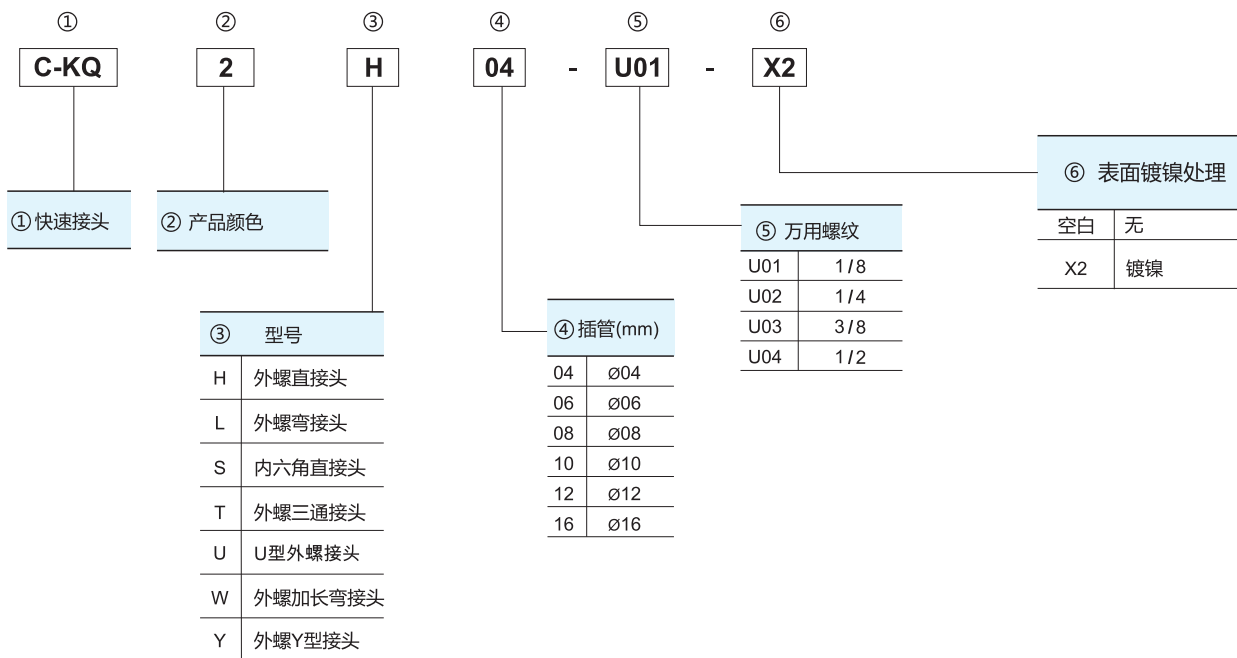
① ② ③ ④ ⑤ ⑥

C-KQ 2 H 04 - U01 - X2

①快速接头

②产品颜色

| ③ | 型号 |
|---|---|
| H | 外螺直接头 |
| L | 外螺弯接头 |
| S | 内六角直接头 |
| T | 外螺三通接头 |
| U | U型外螺接头 |
| W | 外螺加长弯接头 |
| Y | 外螺Y型接头 |

| ④插管(mm) | |
|---|---|
| 04 | ø04 |
| 06 | ø06 |
| 08 | ø08 |
| 10 | ø10 |
| 12 | ø12 |
| 16 | ø16 |

| ⑤ 万用螺纹 | |
|---|---|
| U01 | 1/8 |
| U02 | 1/4 |
| U03 | 3/8 |
| U04 | 1/2 |

| ⑥ 表面镀镍处理 | |
|---|---|
| 空白 | 无 |
| X2 | 镀镍 |